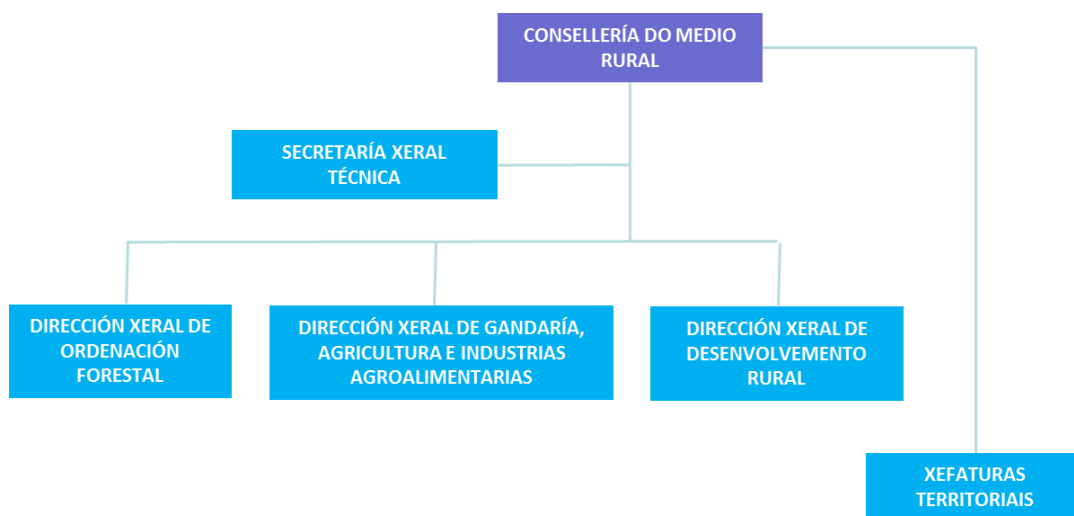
CONSELLERÍA DO MEDIO RURAL

SECRETARÍA XERAL TÉCNICA

DIRECCIÓN XERAL DE ORDENACIÓN FORESTAL

DIRECCIÓN XERAL DE GANDARÍA, AGRICULTURA E INDUSTRIAS AGROALIMENTARIAS

DIRECCIÓN XERAL DE DESENVOLVEMENTO RURAL

XEFATURAS TERRITORIAIS